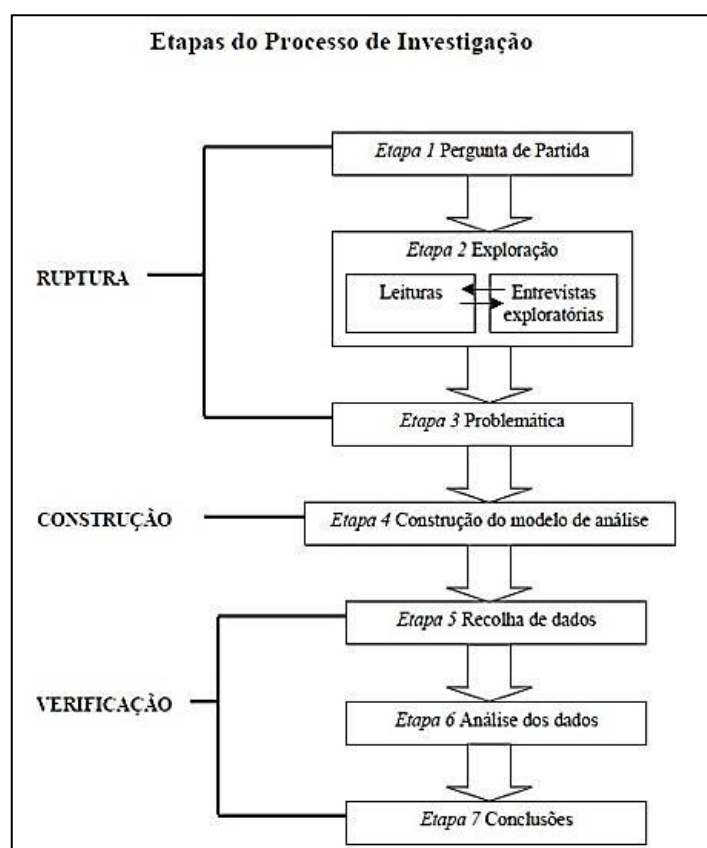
Etapas do Processo de Investigação

Etapa 1 Pergunta de Partida

Etapa 2 Exploração

RUPTURA

Leituras

Entrevistas exploratórias

Etapa 3 Problemática

CONSTRUÇÃO

Etapa 4 Construção do modelo de análise

Etapa 5 Recolha de dados

VERIFICAÇÃO

Etapa 6 Análise dos dados

Etapa 7 Conclusões